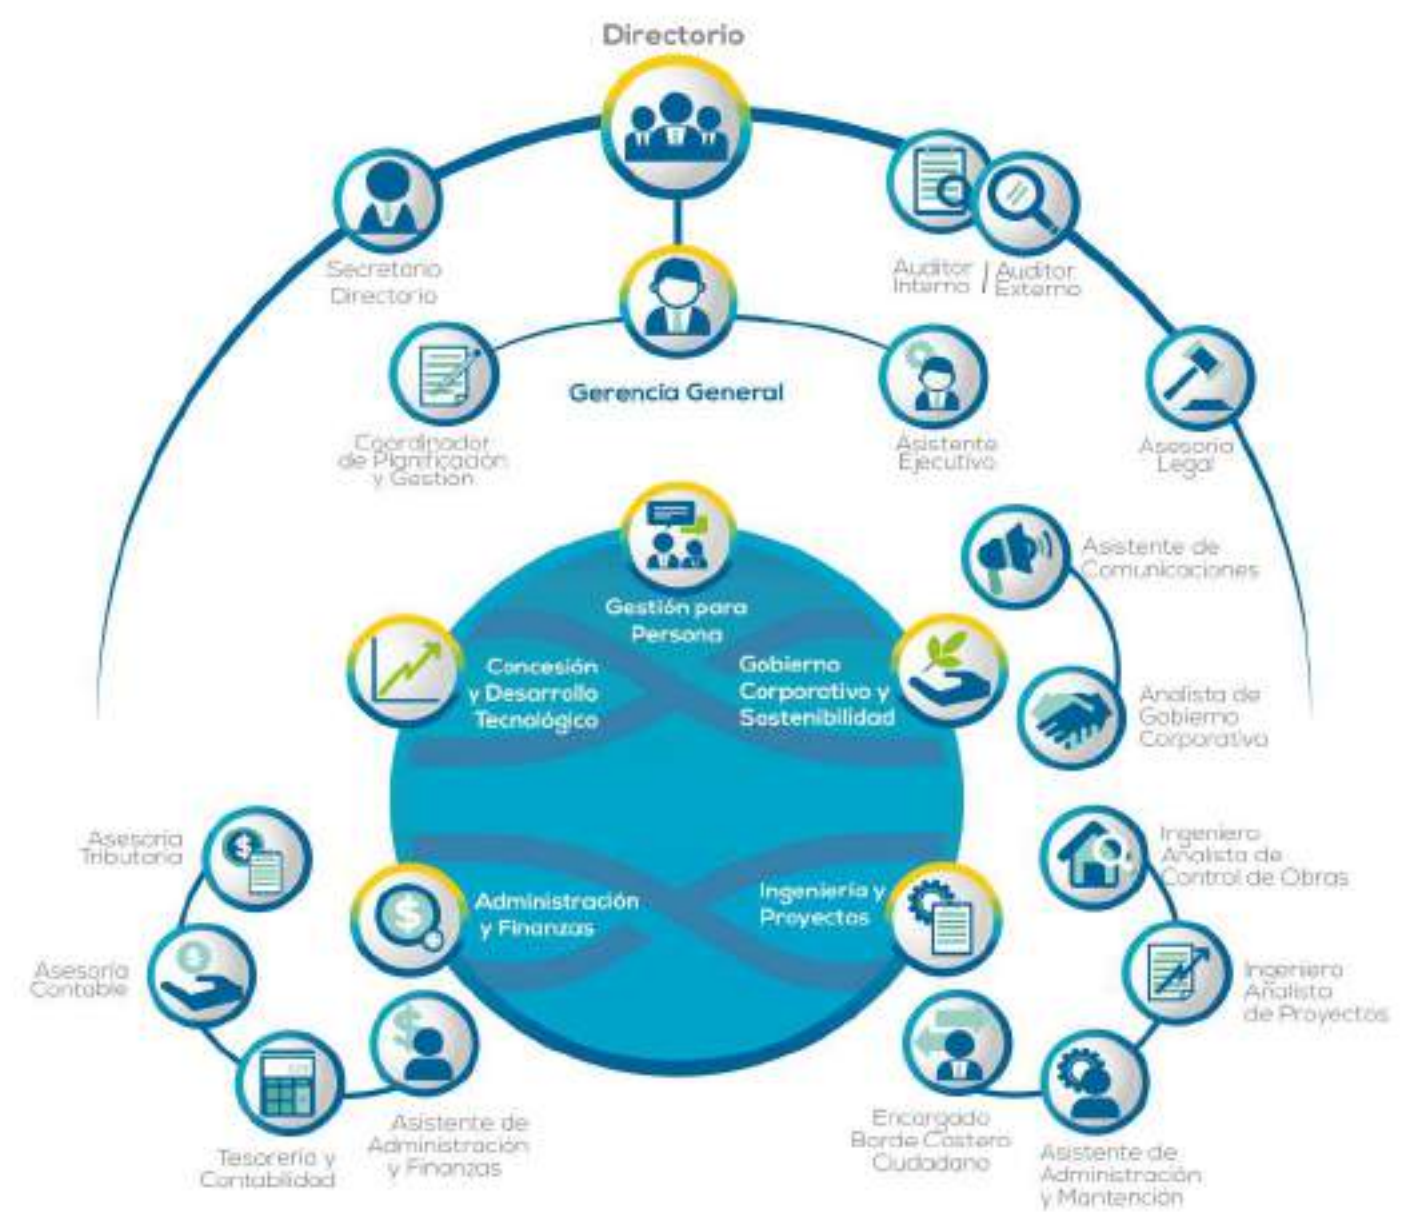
Directorio

Secretario Directorio

Auditor Interno / Auditor Externo

Gerencia General

Coordinador de Planificación y Gestión

Asistente Ejecutivo

Asesoría Legal

Gestión para Persona

Asistente de Comunicaciones

Concesión y Desarrollo Tecnológico

Gobierno Corporativo y Sostenibilidad

Analista de Gobierno Corporativo

Asesoría Tributaria

Administración y Finanzas

Ingeniería y Proyectos

Ingeniero Analista de Control de Obras

Asesoría Contable

Ingeniero Analista de Proyectos

Tesorería y Contabilidad

Asistente de Administración y Finanzas

Encargado Borde Costero Ciudadano

Asistente de Administración y Mantención